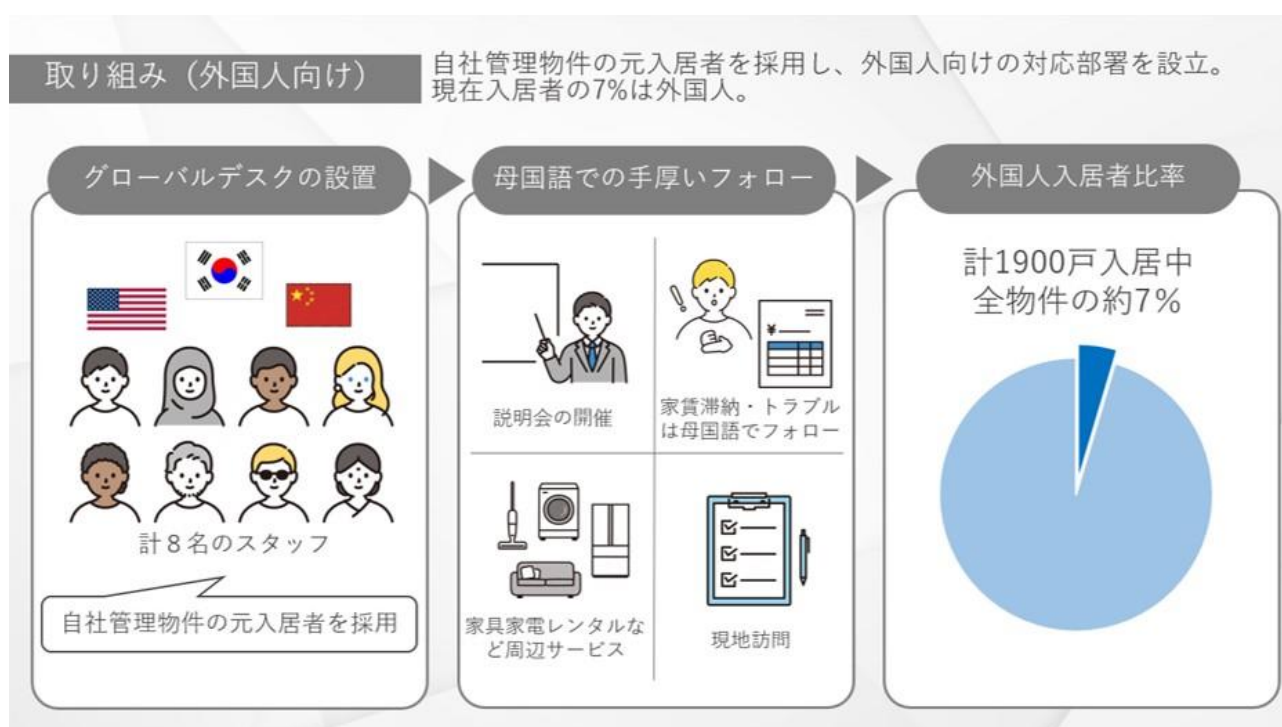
取り組み（外国人向け）

自社管理物件の元入居者を採用し、外国人向けの対応部署を設立。
現在入居者の7%は外国人。

グローバルデスクの設置

計８名のスタッフ

自社管理物件の元入居者を採用

母国語での手厚いフォロー

説明会の開催

¥

家賃滞納・トラブルは母国語でフォロー

家具家電レンタルなど周辺サービス

現地訪問

外国人入居者比率

計1900戸入居中
全物件の約7%